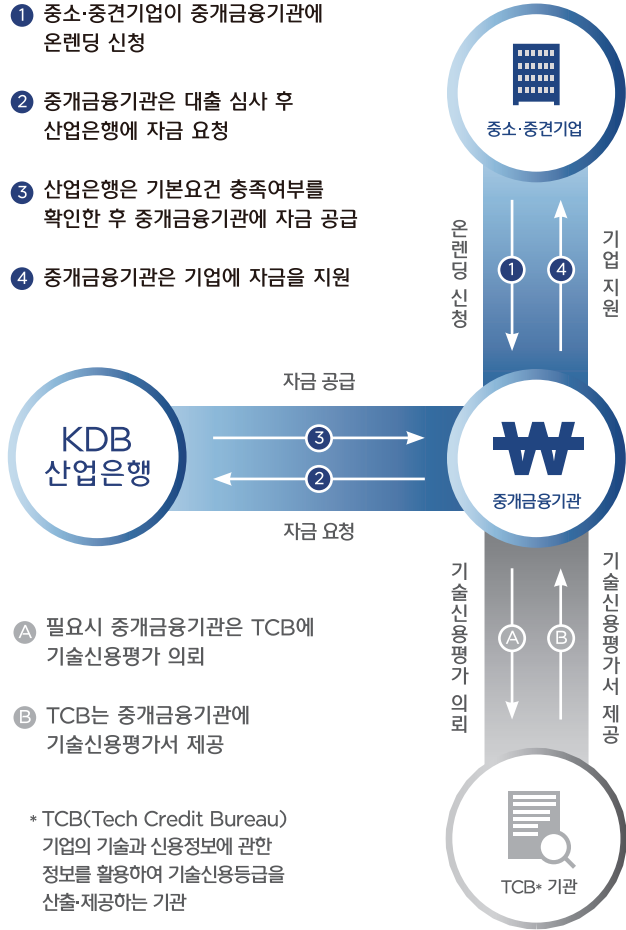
1 중소·중견기업이 중개금융기관에 온렌딩 신청

2 중개금융기관은 대출 심사 후 산업은행에 자금 요청

3 산업은행은 기본요건 충족여부를 확인한 후 중개금융기관에 자금 공급

4 중개금융기관은 기업에 자금을 지원

중소·중견기업

온렌딩 신청

1

4

기업 지원

자금 공급

KDB 산업은행

3

2

₩

중개금융기관

자금 요청

기술신용평가 의뢰

A

B

기술신용평가서 제공

A 필요시 중개금융기관은 TCB에 기술신용평가 의뢰

B TCB는 중개금융기관에 기술신용평가서 제공

* TCB(Tech Credit Bureau) 기업의 기술과 신용정보에 관한 정보를 활용하여 기술신용등급을 산출·제공하는 기관

TCB* 기관